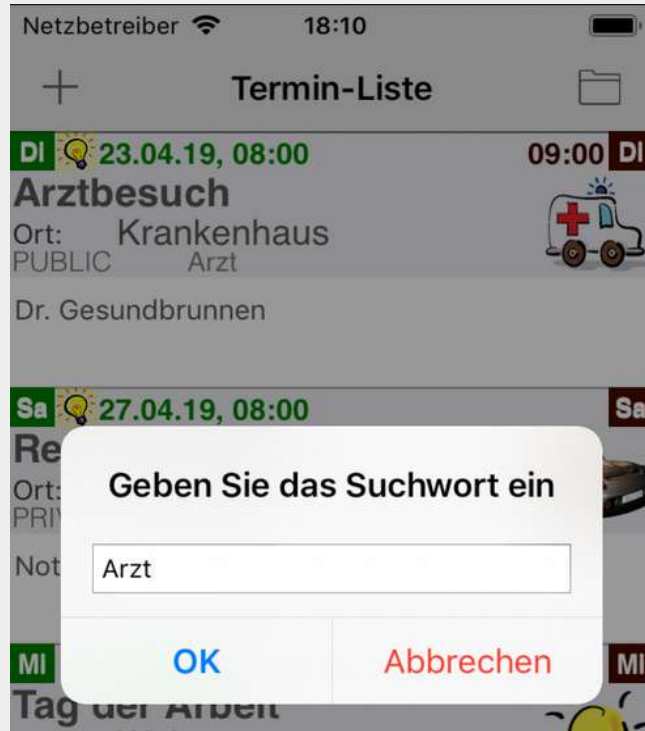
Netzbetreiber 18:10

+ Termin-Liste

DI 23.04.19, 08:00 09:00 DI
Arztbesuch
Ort: Krankenhaus
PUBLIC Arzt

Dr. Gesundbrunnen

Sa 27.04.19, 08:00 Sa
Re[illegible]
Ort:
PRI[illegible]

Not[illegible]

Geben Sie das Suchwort ein

Arzt

OK Abbrechen

MI MI
Tag der Arbeit